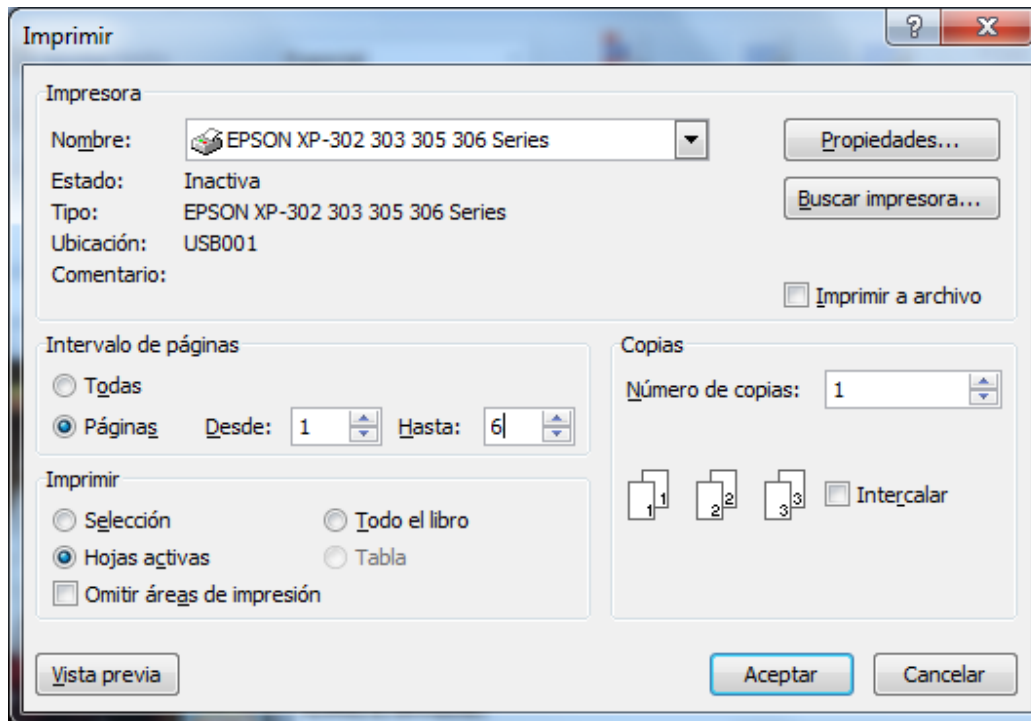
Imprimir

?
X

Impresora

Nombre: EPSON XP-302 303 305 306 Series

Propiedades...

Estado: Inactiva
Tipo: EPSON XP-302 303 305 306 Series
Ubicación: USB001
Comentario:

Buscar impresora...

Imprimir a archivo

Intervalo de páginas

Todas

Páginas Desde: 1 Hasta: 6

Copias

Número de copias: 1

1 1 2 2 3 3

Intercalar

Imprimir

Selección

Todo el libro

Hojas activas

Tabla

Omitir áreas de impresión

Vista previa

Aceptar

Cancelar